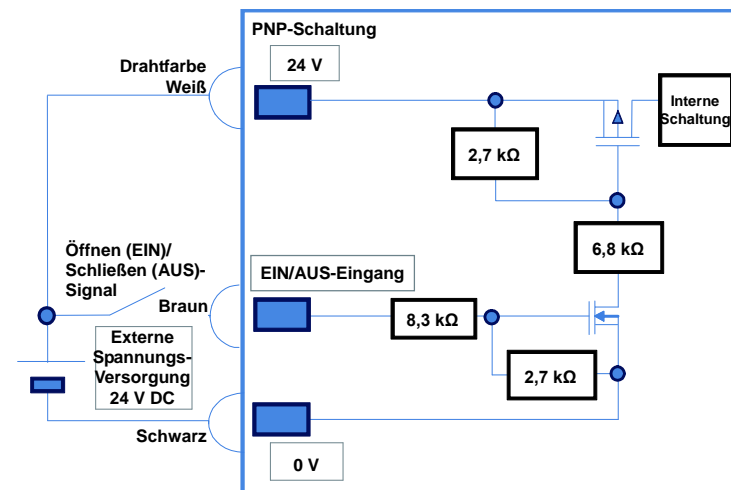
PNP-Schaltung

Drahtfarbe Weiß

24 V

Interne Schaltung

2,7 kΩ

6,8 kΩ

Öffnen (EIN)/ Schließen (AUS)-Signal

EIN/AUS-Eingang

Braun

8,3 kΩ

Externe Spannungs-Versorgung 24 V DC

2,7 kΩ

Schwarz

0 V